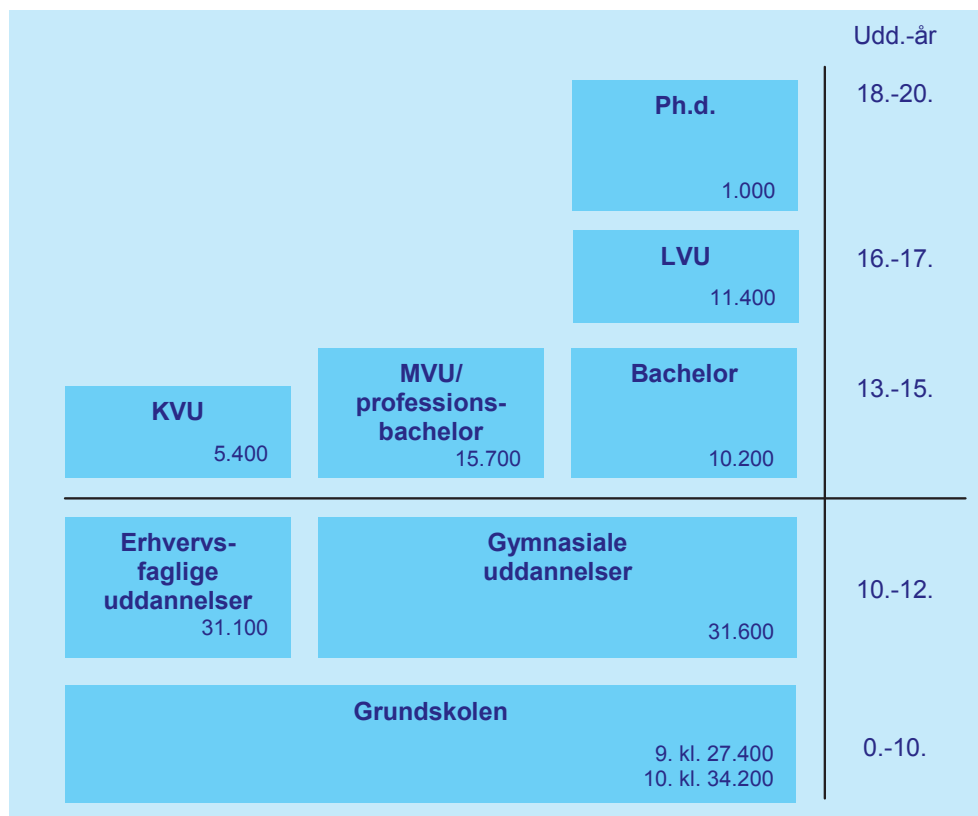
Udd.-år

Ph.d.
1.000

18.-20.

LVU
11.400

16.-17.

KVU
5.400

MVU/ professionsbachelor
15.700

Bachelor
10.200

13.-15.

Erhvervsfaglige uddannelser
31.100

Gymnasiale uddannelser
31.600

10.-12.

Grundskolen
9. kl. 27.400
10. kl. 34.200

0.-10.